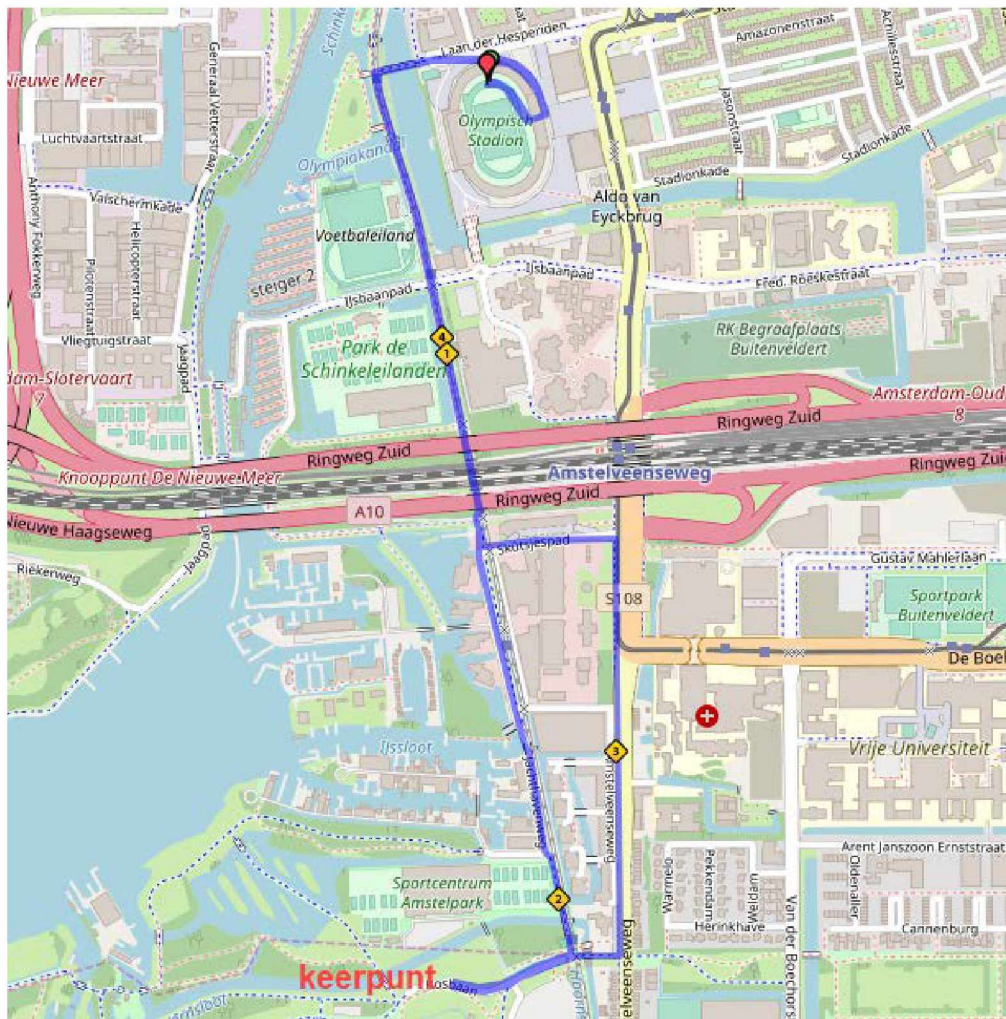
Nieuwe Meer
Generaal Vetterstraat
Laan der Hesperiden
Amazonenstraat
Achillesstraat
Luchtvaartstraat
Olympisch Stadion
Jasonstraat
Stadionkade
Olympiakanaal
Valschermkade
Anthony Fokkerweg
Helikopterstraat
Piloteristraat
Voetbaleiland
Aldo van Eyckbrug
steiger 2
IJsbaanpad
IJsbaanpad
Fred. Roeskestraat
Vliegtuigstraat
Jaagpad
4
1
Park de Schinkeleilanden
RK Begraafplaats Buitenveldert
dam-Slotervaart
Amsterdam-Oud
8
Ringweg Zuid
Ringweg Zuid
Knooppunt De Nieuwe Meer
Amstelveenseweg
Ringweg Zuid
Ringweg Zuid
Nieuwe Haagseweg
A10
Schaatspad
Gustav Mahlerlaan
Riekerweg
Jaagpad
S108
Sportpark Buitenveldert
De Boel
Vrije Universiteit
IJssloot
3
Amstelveenseweg
Sportcentrum Amstelpark
2
Warmelo
Pekkendam
Herinkhave
Arent Janszoon Ernststraat
Oldenaller
Cannenburg
Van der Boechorst
keerpunt
Amstelveenseweg